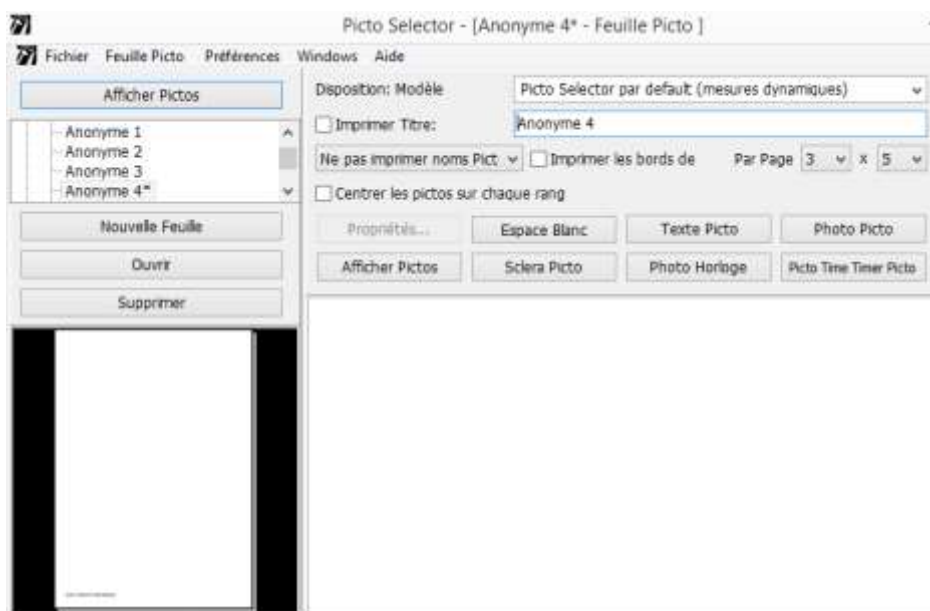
Picto Selector - [Anonyme 4* - Feuille Picto ]

Fichier Feuille Picto Préférences Windows Aide

Afficher Pictos

Anonyme 1
Anonyme 2
Anonyme 3
Anonyme 4*

Nouvelle Feuille

Ouvrir

Supprimer

Disposition: Modèle

Picto Selector par default (mesures dynamiques)

Imprimer Titre:

Anonyme 4

Ne pas imprimer noms Pict

Imprimer les bords de

Par Page 3 x 5

Centrer les pictos sur chaque rang

Propriétés...

Espace Blanc

Texte Picto

Photo Picto

Afficher Pictos

Sclera Picto

Photo Horloge

Picto Time Timer Picto

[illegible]